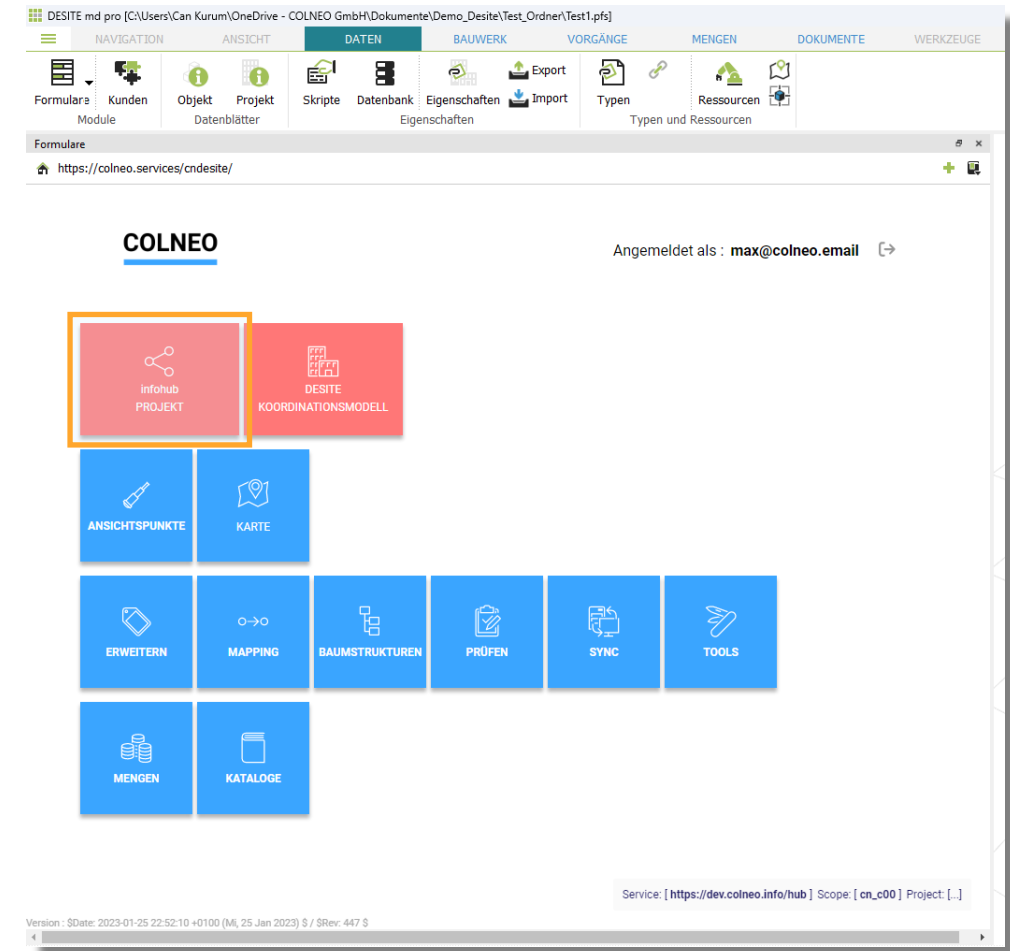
DESITE md pro [C:\Users\Can Kurum\OneDrive - COLNEO GmbH\Dokumente\Demo_Desite\Test_Ordner\Test1.pfs]

NAVIGATION ANSICHT DATEN BAUWERK VORGÄNGE MENGEN DOKUMENTE WERKZEUGE

Formulare Kunden
Module

Objekt Projekt
Datenblätter

Skripte Datenbank Eigenschaften Export Import
Eigenschaften

Typen Ressourcen
Typen und Ressourcen

Formulare

https://colneo.services/cndesite/

COLNEO

Angemeldet als : max@colneo.email

infohub PROJEKT

DESITE KOORDINATIONSMODELL

ANSICHTSPUNKTE

KARTE

ERWEITERN

MAPPING

BAUMSTRUKTUREN

PRÜFEN

SYNC

TOOLS

MENGEN

KATALOGE

Service: [ https://dev.colneo.info/hub ] Scope: [ cn_c00 ] Project: [...]

Version : $Date: 2023-01-25 22:52:10 +0100 (Mi, 25 Jan 2023) $ / $Rev: 447 $